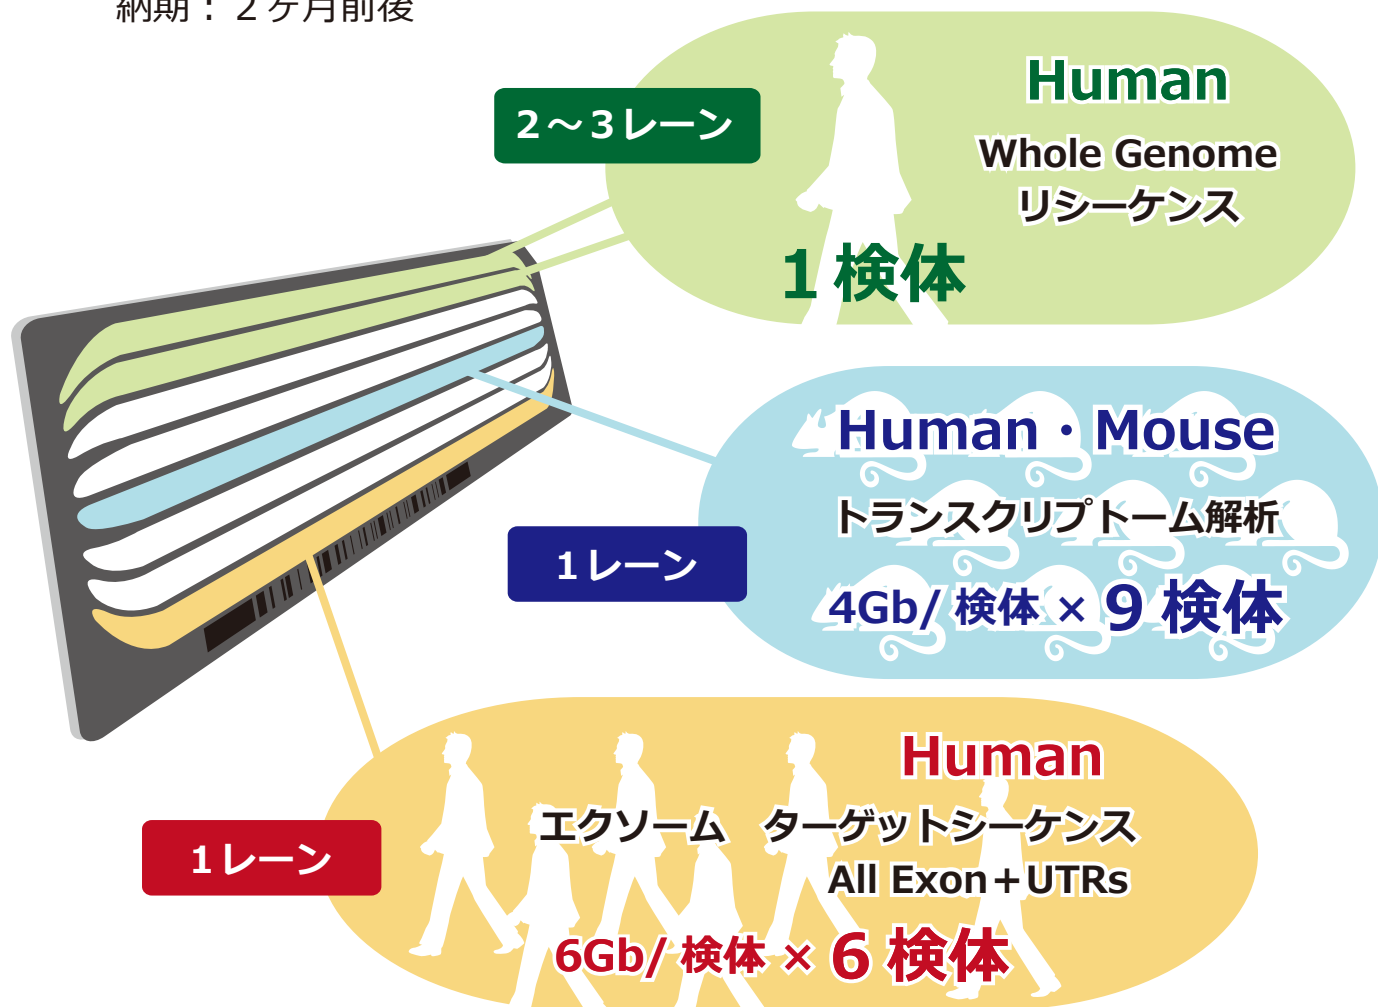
納期：２ケ月前後

2～3レーン

Human
Whole Genome
リシーケンス
1 検体

Human・Mouse
トランスクリプトーム解析
1レーン
4Gb/ 検体 × 9 検体

Human
1レーン
エクソーム ターゲットシーケンス
All Exon＋UTRs
6Gb/ 検体 × 6 検体